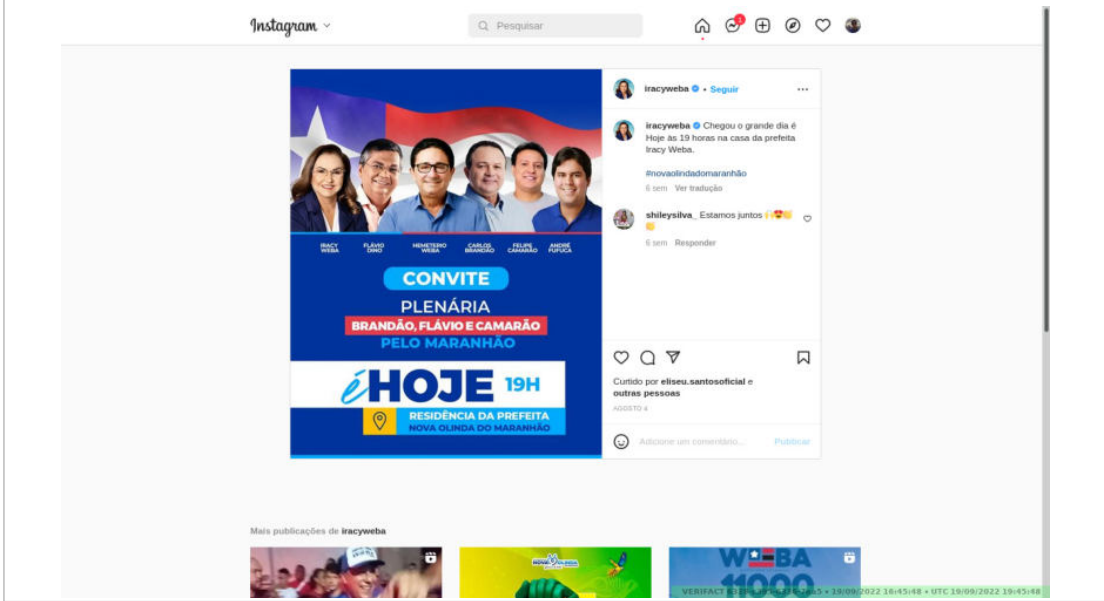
Instagram

Pesquisar

1

IRACY WEBA
FLÁVIO DINO
HEMETERIO WEBA
CARLOS BRANDÃO
FELIPE CAMARÃO
ANDRÉ FUFUCA

CONVITE
PLENÁRIA
BRANDÃO, FLÁVIO E CAMARÃO
PELO MARANHÃO
é HOJE 19H
RESIDÊNCIA DA PREFEITA
NOVA OLINDA DO MARANHÃO

iracyweba • Seguir

iracyweba Chegou o grande dia! é Hoje às 19 horas na casa da prefeita Iracy Weba.

#novaolindadomaranhão

6 sem Ver tradução

shileysilva_ Estamos juntos 🙌😍👏👏

6 sem Responder

Curtido por eliseu.santosoficial e outras pessoas

AGOSTO 4

Adicione um comentário...

Publicar

Mais publicações de iracyweba

WEBA 11000

VERIFACT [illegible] • 19/09/2022 16:45:48 • UTC 19/09/2022 19:45:48